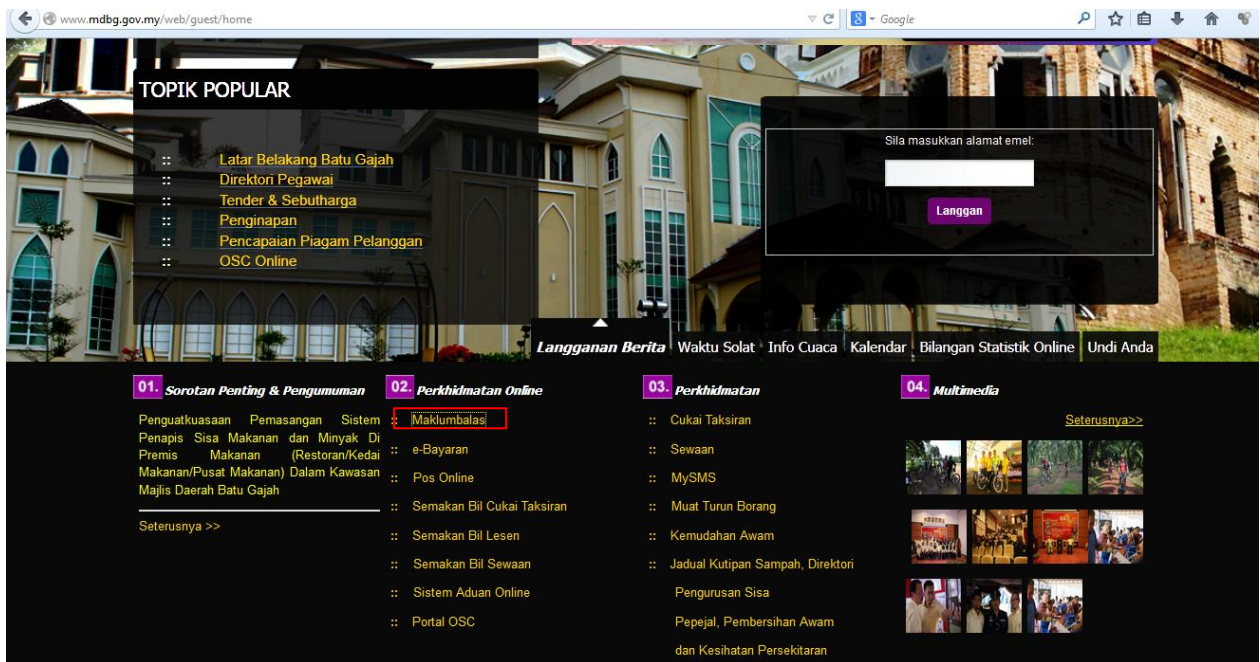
www.mdbg.gov.my/web/guest/home

Google

TOPIK POPULAR

:: Latar Belakang Batu Gajah
:: Direktori Pegawai
:: Tender & Sebutharga
:: Penginapan
:: Pencapaian Piagam Pelanggan
:: OSC Online

Sila masukkan alamat emel:

Langgan

Langganan Berita | Waktu Solat | Info Cuaca | Kalendar | Bilangan Statistik Online | Undi Anda

01. Sorotan Penting & Pengumuman

Penguatkuasaan Pemasangan Sistem Penapis Sisa Makanan dan Minyak Di Premis Makanan (Restoran/Kedai Makanan/Pusat Makanan) Dalam Kawasan Majlis Daerah Batu Gajah

Seterusnya >>

02. Perkhidmatan Online

:: Maklumbalas
:: e-Bayaran
:: Pos Online
:: Semakan Bil Cukai Taksiran
:: Semakan Bil Lesen
:: Semakan Bil Sewaan
:: Sistem Aduan Online
:: Portal OSC

03. Perkhidmatan

:: Cukai Taksiran
:: Sewaan
:: MySMS
:: Muat Turun Borang
:: Kemudahan Awam
:: Jadual Kutipan Sampah, Direktori Pengurusan Sisa Pepejal, Pembersihan Awam dan Kesihatan Persekitaran

04. Multimedia

Seterusnya>>